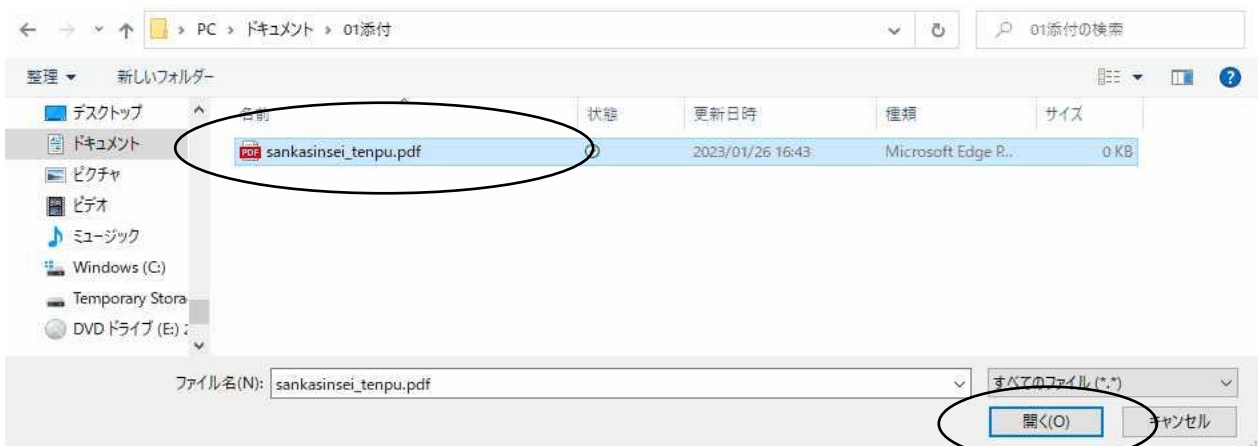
PC > ドキュメント > 01添付
01添付の検索
整理 ▾ 新しいフォルダー
デスクトップ
ドキュメント
ピクチャ
ビデオ
ミュージック
Windows (C:)
Temporary Stora
DVD ドライブ (E:) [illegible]

| 名前 | 状態 | 更新日時 | 種類 | サイズ |
|---|---|---|---|---|
| sankasinsei_tenpu.pdf | | 2023/01/26 16:43 | Microsoft Edge P... | 0 KB |

ファイル名(N): sankasinsei_tenpu.pdf
すべてのファイル (*.*)
開く(O)
キャンセル